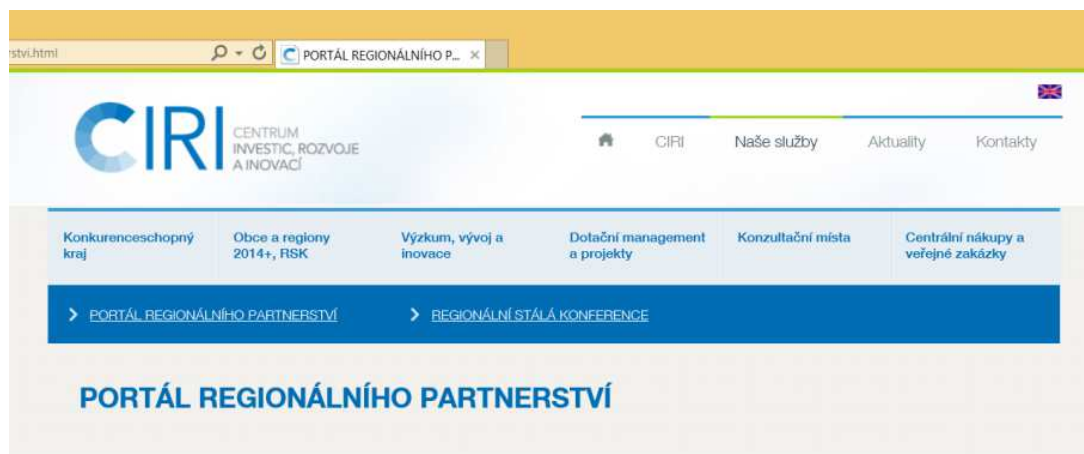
rstvi.html

PORTÁL REGIONÁLNÍHO P... ×

CIRI CENTRUM INVESTIC, ROZVOJE A INOVACÍ

CIRI Naše služby Aktuality Kontakty

Konkurenceschopný kraj

Obce a regiony 2014+, RSK

Výzkum, vývoj a inovace

Dotační management a projekty

Konzultační místa

Centrální nákupy a veřejné zakázky

> PORTÁL REGIONÁLNÍHO PARTNERSTVÍ

> REGIONÁLNÍ STÁLÁ KONFERENCE

PORTÁL REGIONÁLNÍHO PARTNERSTVÍ